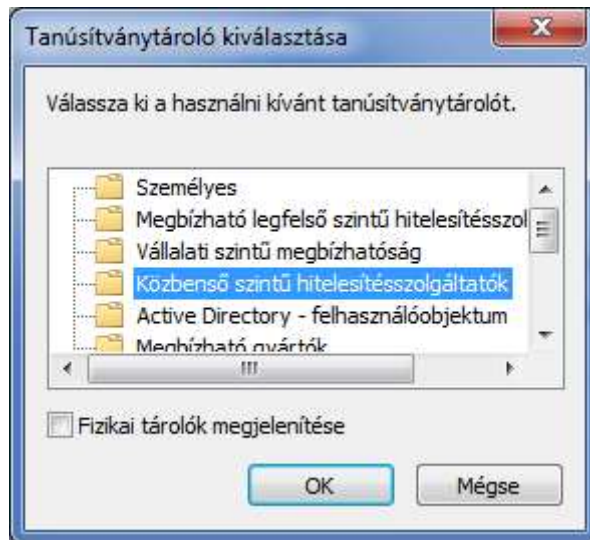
Tanúsítványtároló kiválasztása

Válassza ki a használni kívánt tanúsítványtárolót.

Személyes
Megbízható legfelső szintű hitelesítésszol
Vállalati szintű megbízhatóság
Közbenső szintű hitelesítésszolgáltatók
Active Directory - felhasználóobjektum
Megbízható gyártók

Fizikai tárolók megjelenítése

OK
Mégse